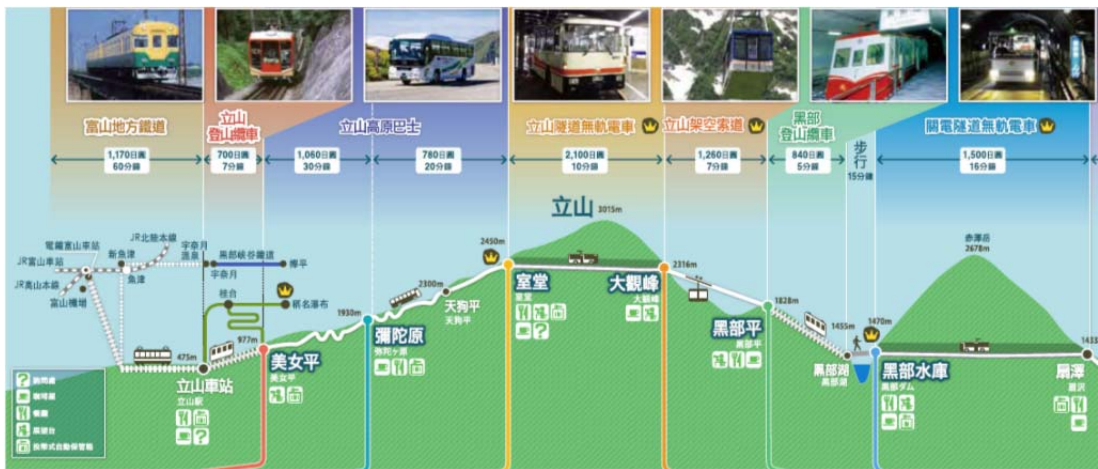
富山地方鐵道

立山登山纜車

立山高原巴士

立山隧道無軌電車

立山架空索道

黑部登山纜車

關電隧道無軌電車

1,170日圓 60分鐘

700日圓 7分鐘

1,060日圓 30分鐘

780日圓 20分鐘

2,100日圓 10分鐘

1,260日圓 7分鐘

840日圓 5分鐘

步行 15分鐘

1,500日圓 16分鐘

立山 3015m

電鐵富山車站

JR北陸本線

JR富山車站

新魚津

宇奈月溫泉

黑部峽谷鐵道

欅平

JR富山本線

魚津

宇奈月

富山機場

稱名瀑布

2450m

2316m

2300m

1930m

1828m

1455m

1470m

赤澤岳 2678m

1433

475m

977m

立山車站

立山駅

美女平

美女平

彌陀原

弥陀ヶ原

天狗平

天狗平

室堂

室堂

大觀峰

大観峰

黑部平

黒部平

黑部湖

黒部湖

黑部水庫

黒部ダム

扇澤

扇沢

詢問處

咖啡館

餐廳

商店

投幣式自動保管箱